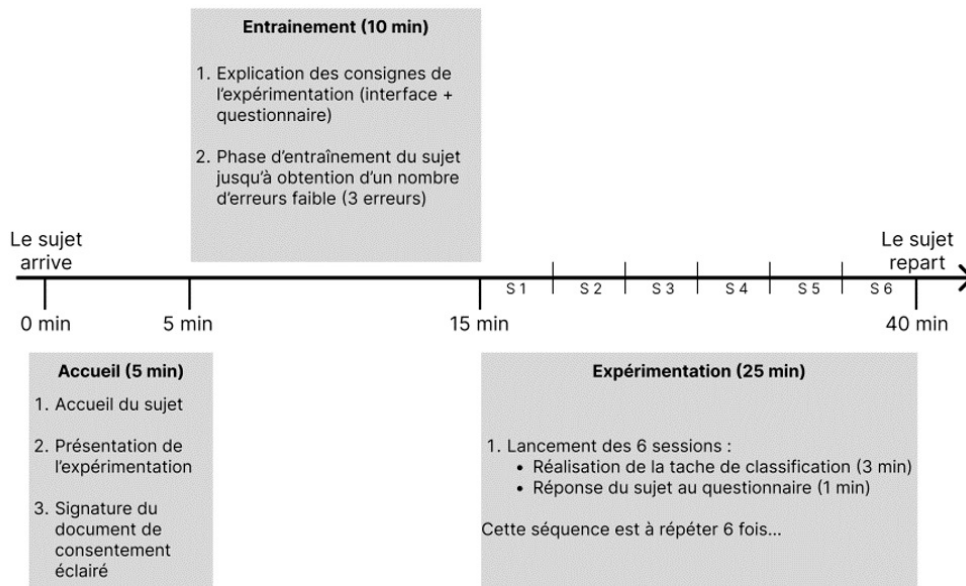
Entrainement (10 min)

1. Explication des consignes de l'expérimentation (interface + questionnaire)

2. Phase d'entraînement du sujet jusqu'à obtention d'un nombre d'erreurs faible (3 erreurs)

Le sujet arrive

Le sujet repart

S 1 S 2 S 3 S 4 S 5 S 6

0 min 5 min 15 min 40 min

Accueil (5 min)

1. Accueil du sujet

2. Présentation de l'expérimentation

3. Signature du document de consentement éclairé

Expérimentation (25 min)

1. Lancement des 6 sessions :
• Réalisation de la tache de classification (3 min)
• Réponse du sujet au questionnaire (1 min)

Cette séquence est à répéter 6 fois...